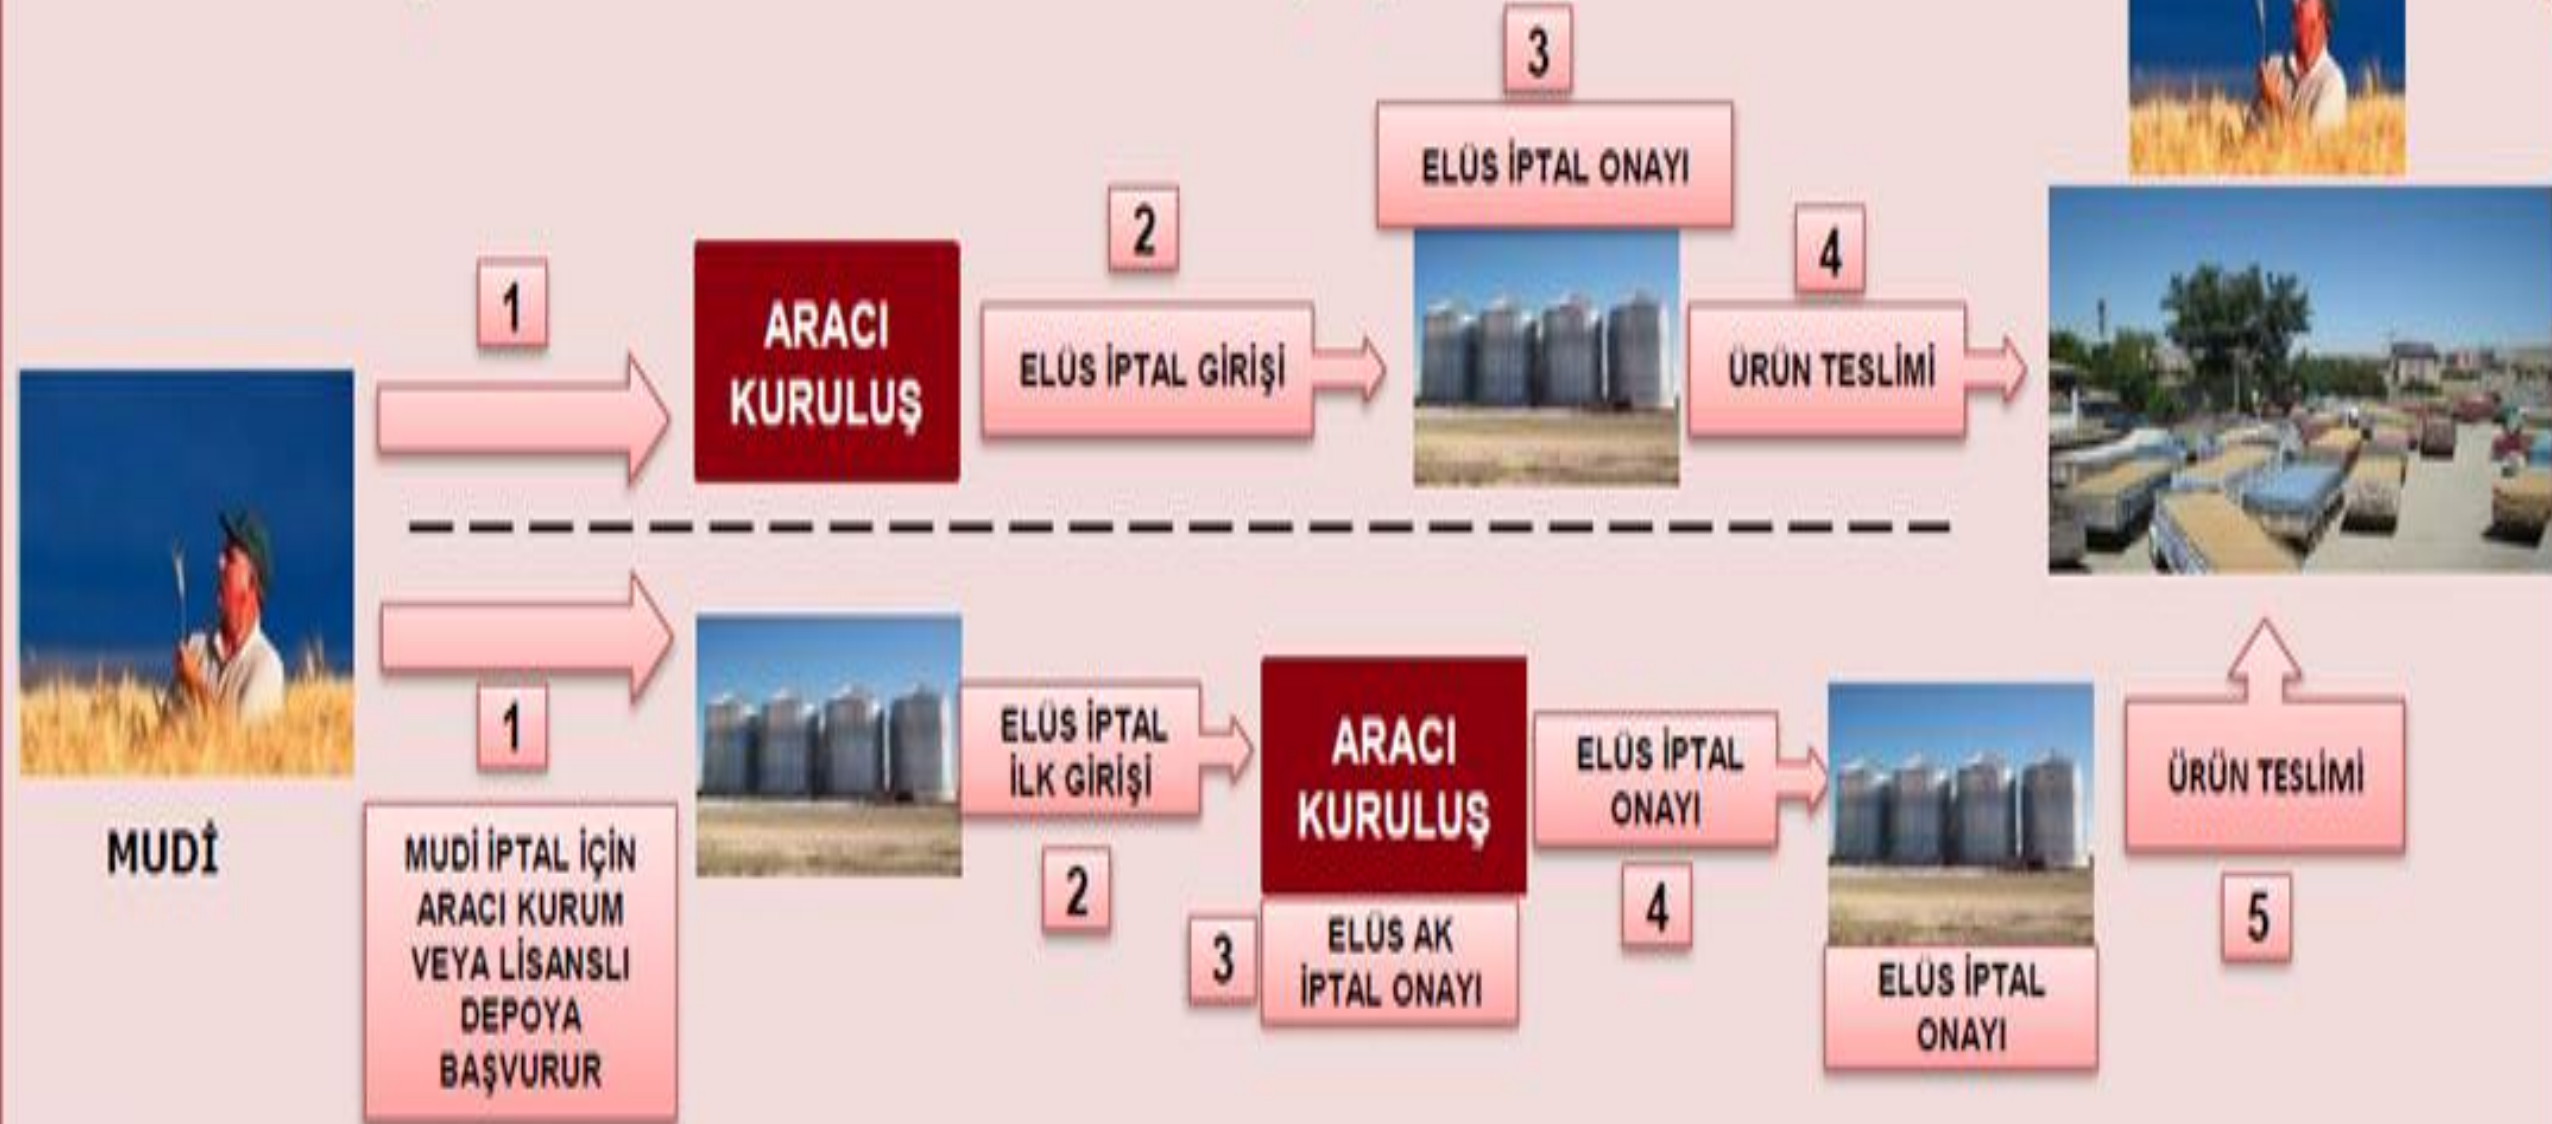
3

ELÜS İPTAL ONAYI

1

ARACI KURULUŞ

2

ELÜS İPTAL GİRİŞİ

4

ÜRÜN TESLİMİ

MUDİ

1

MUDİ İPTAL İÇİN ARACI KURUM VEYA LİSANSLI DEPOYA BAŞVURUR

ELÜS İPTAL İLK GİRİŞİ

2

ARACI KURULUŞ

3

ELÜS AK İPTAL ONAYI

ELÜS İPTAL ONAYI

4

ELÜS İPTAL ONAYI

ÜRÜN TESLİMİ

5